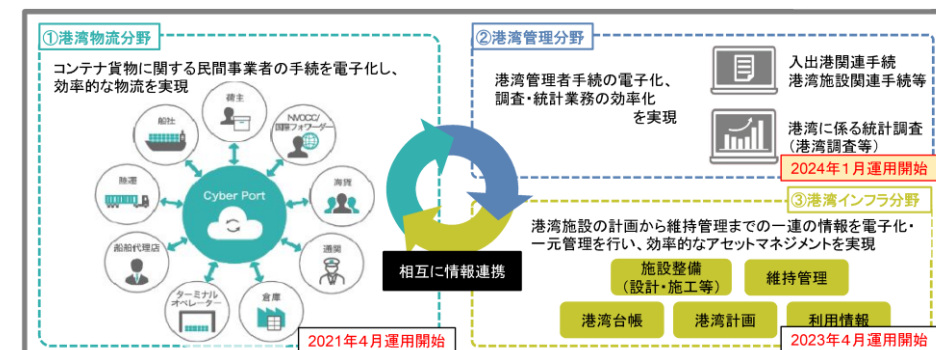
①港湾物流分野

コンテナ貨物に関する民間事業者の手続を電子化し、効率的な物流を実現

荷主

NVOCC/国際フォワーダー

船社

海貨

陸運

Cyber Port

船舶代理店

通関

ターミナルオペレーター

倉庫

2021年4月運用開始

相互に情報連携

②港湾管理分野

港湾管理者手続の電子化、調査・統計業務の効率化を実現

入出港関連手続
港湾施設関連手続等

港湾に係る統計調査
(港湾調査等)

2024年1月運用開始

③港湾インフラ分野

港湾施設の計画から維持管理までの一連の情報を電子化・一元管理を行い、効率的なアセットマネジメントを実現

施設整備
(設計・施工等)

維持管理

港湾台帳

港湾計画

利用情報

2023年4月運用開始